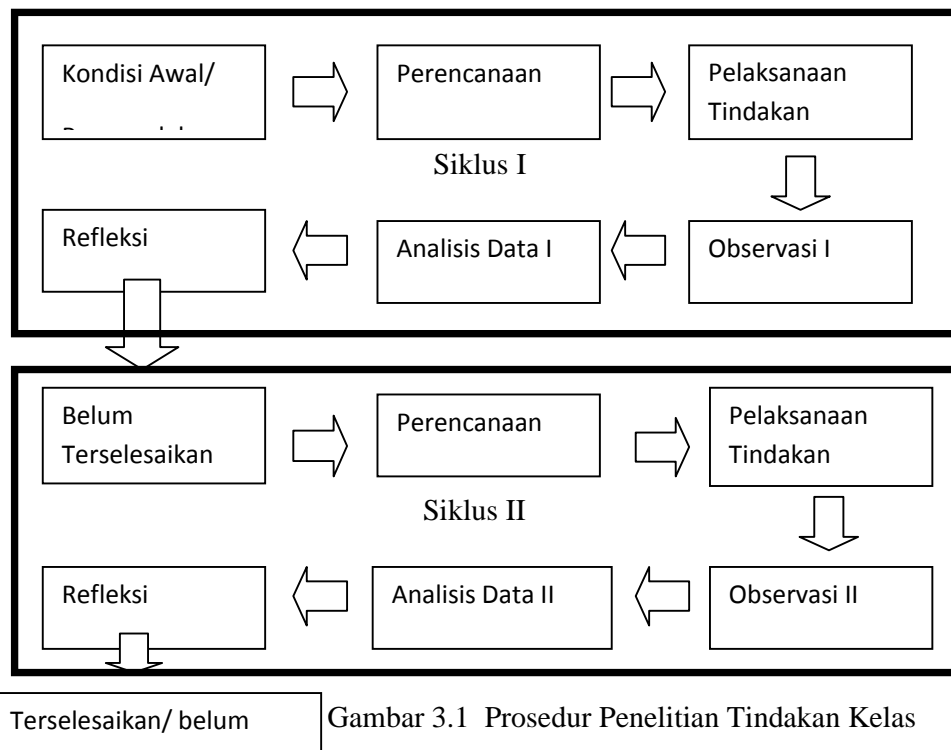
Kondisi Awal/

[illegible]

Perencanaan

Pelaksanaan Tindakan

Siklus I

Refleksi

Analisis Data I

Observasi I

Belum Terselesaikan

Perencanaan

Pelaksanaan Tindakan

Siklus II

Refleksi

Analisis Data II

Observasi II

Terselesaikan/ belum

Gambar 3.1 Prosedur Penelitian Tindakan Kelas